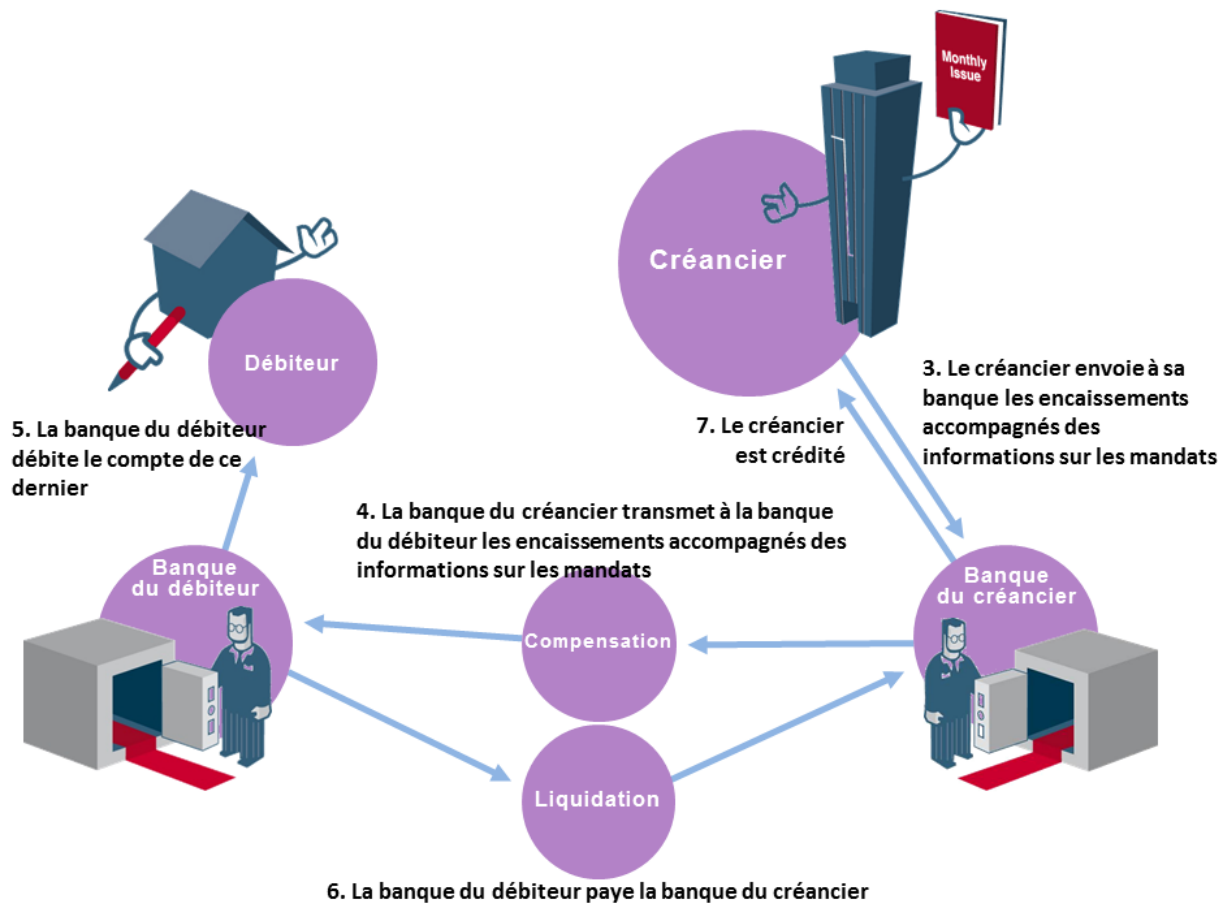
Monthly Issue

Créancier

Débiteur

3. Le créancier envoie à sa banque les encaissements accompagnés des informations sur les mandats

5. La banque du débiteur débite le compte de ce dernier

7. Le créancier est crédité

4. La banque du créancier transmet à la banque du débiteur les encaissements accompagnés des informations sur les mandats

Banque du débiteur

Banque du créancier

Compensation

Liquidation

6. La banque du débiteur paye la banque du créancier